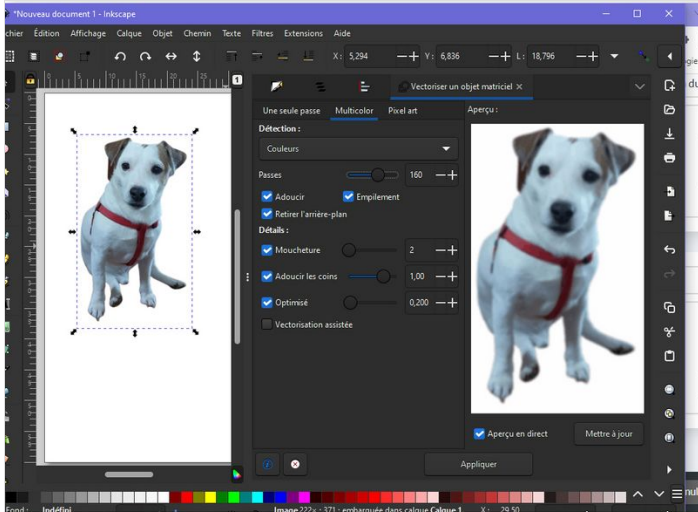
*Nouveau document 1 - Inkscape

chier Édition Affichage Calque Objet Chemin Texte Filtres Extensions Aide

X: 5,294 Y: 6,836 L: 18,796

Vectoriser un objet matriciel

Une seule passe Multicolor Pixel art

Aperçu :

Détection :

Couleurs

Passes 160

Adoucir Empilement

Retirer l'arrière-plan

Détails :

Moucheture 2

Adoucir les coins 1,00

Optimisé 0,200

Vectorisation assistée

Aperçu en direct

Mettre à jour

Appliquer

Indéfini

Image 222 × 371 : embarquée dans calque Calque 1

X: 29,50